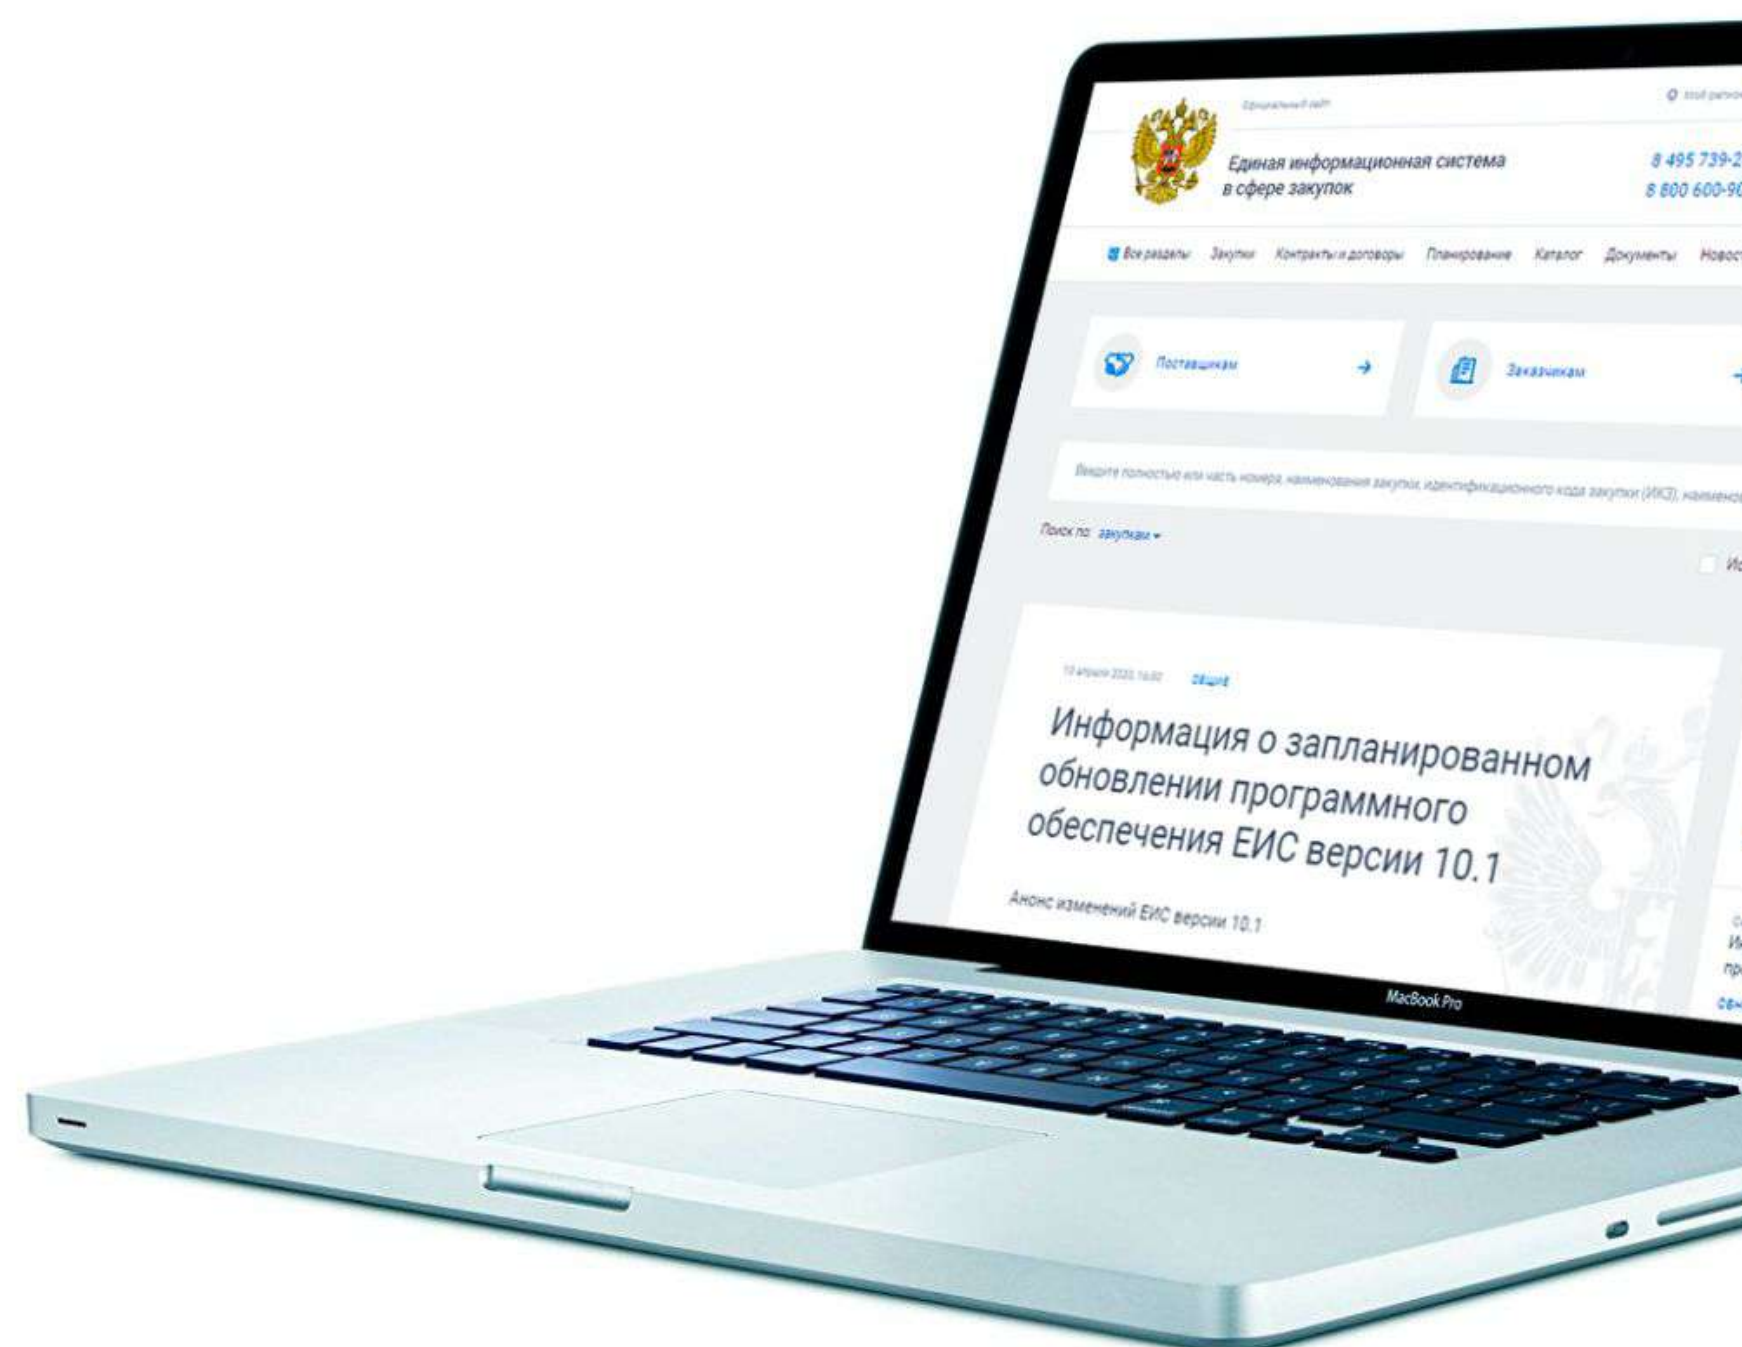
Официальный сайт

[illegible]

Единая информационная система в сфере закупок

8 495 739-2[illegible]
8 800 600-90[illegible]

Все разделы Закупки Контракты и договоры Планирование Каталог Документы Новос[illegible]

Поставщикам

Заказчикам

Введите полностью или часть номера, наименования закупки, идентификационного кода закупки (ИКЗ), наимено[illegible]

Поиск по: закупкам

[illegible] Общие

Информация о запланированном обновлении программного обеспечения ЕИС версии 10.1

Анонс изменений ЕИС версии 10.1

MacBook Pro